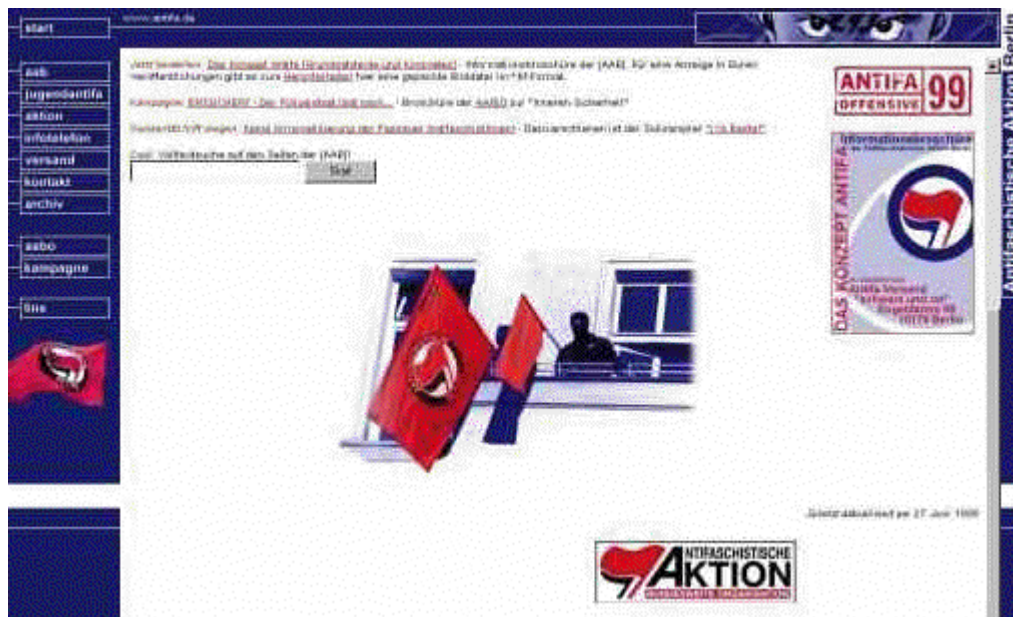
start

www.antifa.de

aab
jugendantifa
aktion
infotelefon
versand
kontakt
archiv

aabo
kampagne

link

Jetzt bestellen: Das Konzept Antifa (Grundsatzpapier und Konsenspapier) - Informationsbroschüre der [AAB]. Für eine Anzeige in Ihren Veröffentlichungen gibt es zum Herunterladen hier eine gepackte Bilddatei im TIFF-Format.

Kampagne: ERSCHIESST - Der Polizeistaat lässt grüßen - Broschüre der AABO zur "Inneren Sicherheit"

Demnächst/VVP/Lieferbar: Neue Innenstadtkarte der Potsdamer Antifaschistinnen - Das erscheinen ist der Solidarpreis "Linke Kaukus"

Cool: Volltextsuche auf den Seiten der [AAB]

Start

ANTIFA OFFENSIVE 99

Informationsbroschüre
DAS KONZEPT ANTIFA
Antifa Versand
Bergstraße 96
10115 Berlin

Antifaschistische Aktion Berlin

Zuletzt aktualisiert am 27. Juni 1999

ANTIFASCHISTISCHE AKTION
BUNDESWEITE ORGANISATION